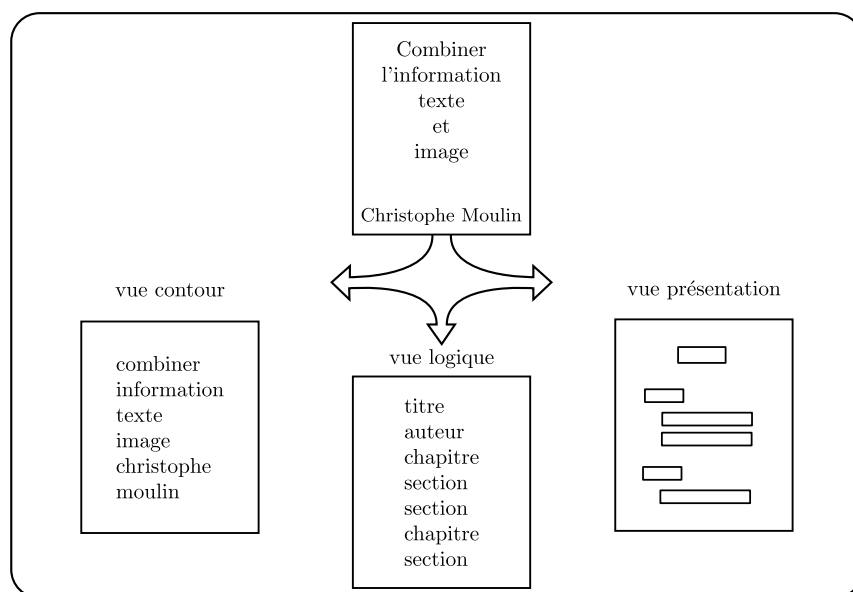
Combiner
l'information
texte
et
image

Christophe Moulin

vue contour

combiner
information
texte
image
christophe
moulin

vue logique

titre
auteur
chapitre
section
section
chapitre
section

vue présentation